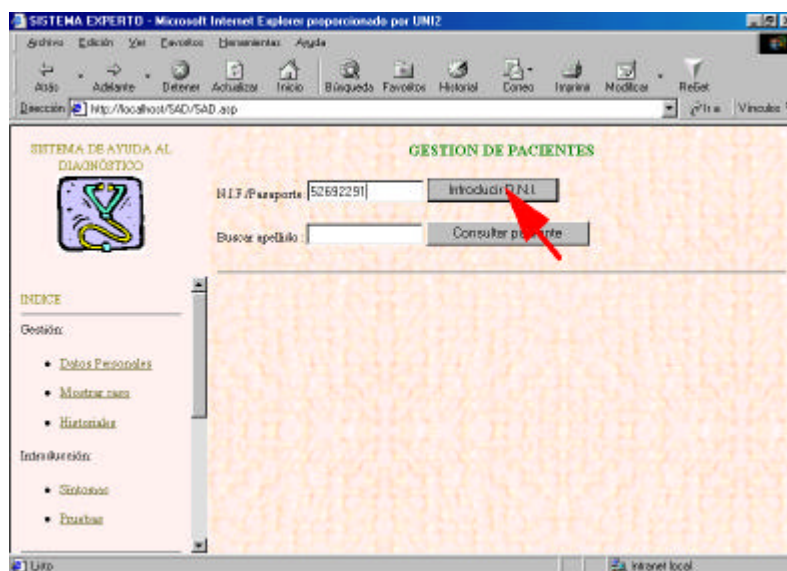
SISTEMA EXPERTO - Microsoft Internet Explorer proporcionado por UNI2

Archivo Edición Ver Favoritos Herramientas Ayuda

Atrás Adelante Detener Actualizar Inicio Búsqueda Favoritos Historial Correo Imprimir Modificar ReGet

Dirección http://localhost/SAD/SAD.asp Ir a Vínculos

SISTEMA DE AYUDA AL DIAGNÓSTICO

GESTION DE PACIENTES

N.I.F./Pasaporte : 52692291 Introducir D.N.I.

Buscar apellido : Consultar paciente

INDICE

Gestión:

• Datos Personales

• Mostrar casos

• Historiales

Introducción:

• Síntomas

• Pruebas

Listo Intranet local